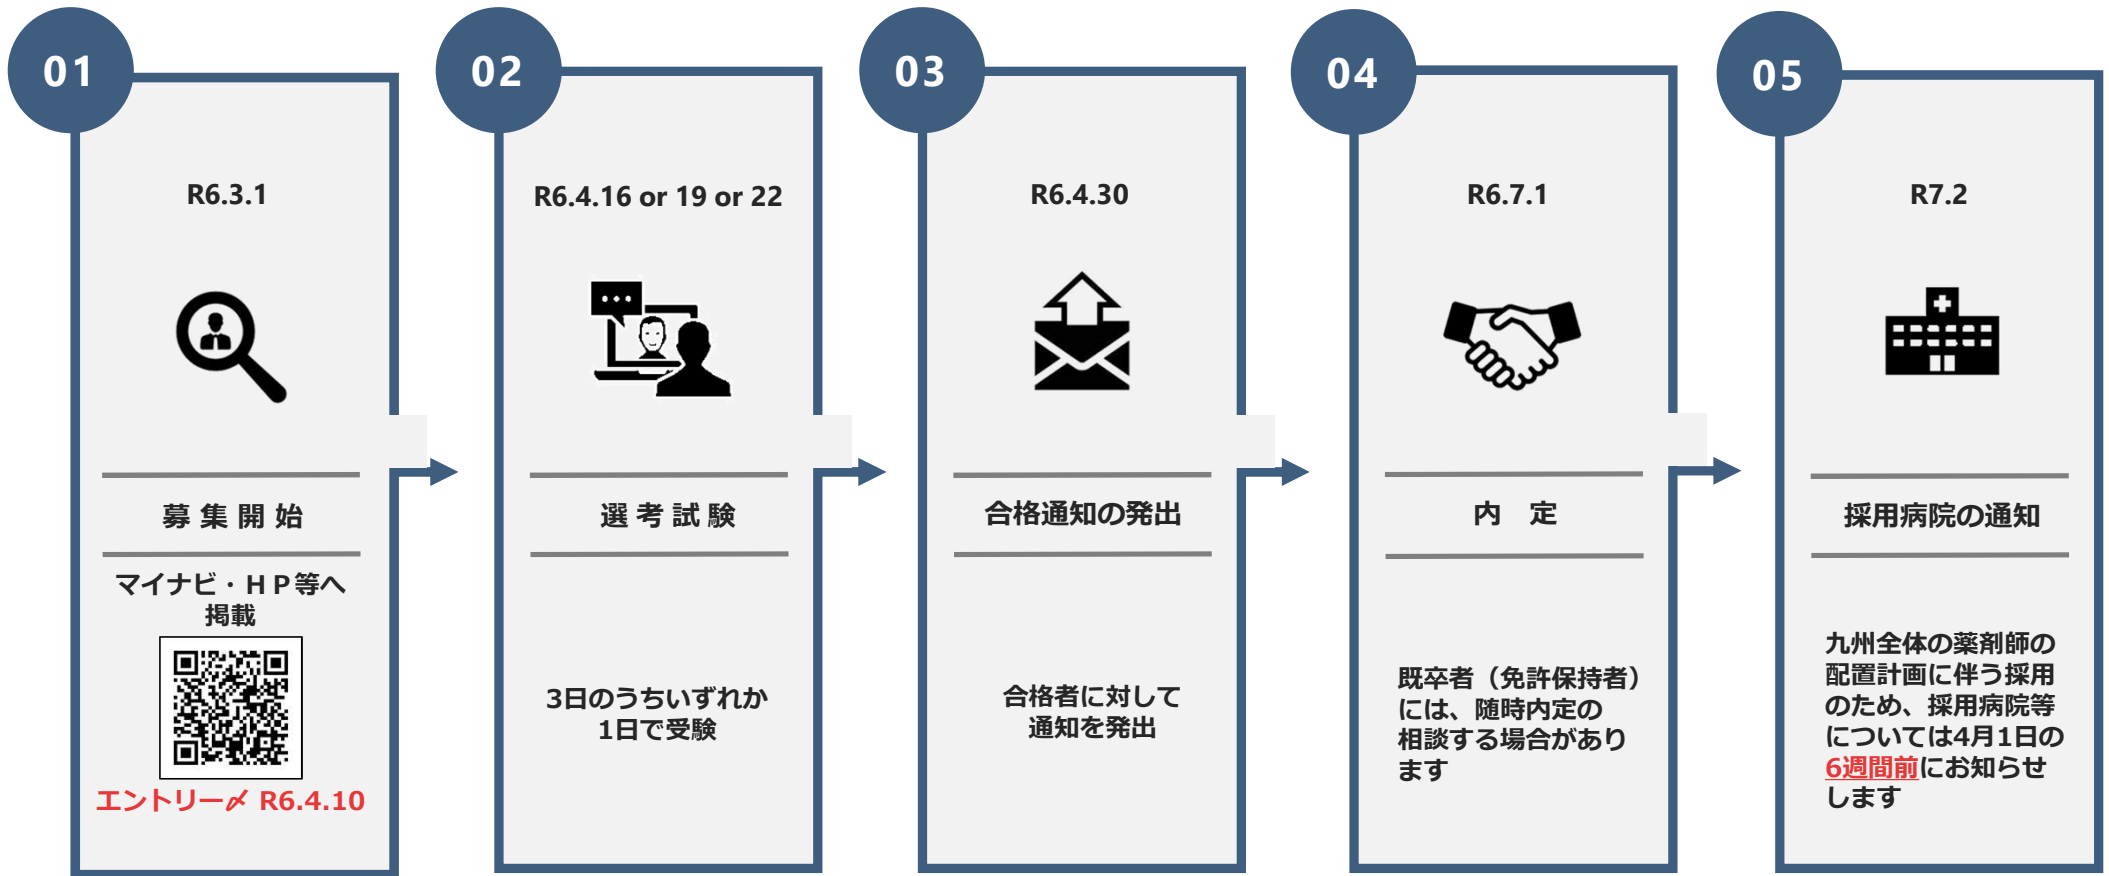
01

R6.3.1

募 集 開 始

マイナビ・ＨＰ等へ掲載

エントリー〆 R6.4.10

02

R6.4.16 or 19 or 22

選 考 試 験

3日のうちいずれか1日で受験

03

R6.4.30

合格通知の発出

合格者に対して通知を発出

04

R6.7.1

内　定

既卒者（免許保持者）には、随時内定の相談する場合があります

05

R7.2

採用病院の通知

九州全体の薬剤師の配置計画に伴う採用のため、採用病院等については4月1日の6週間前にお知らせします